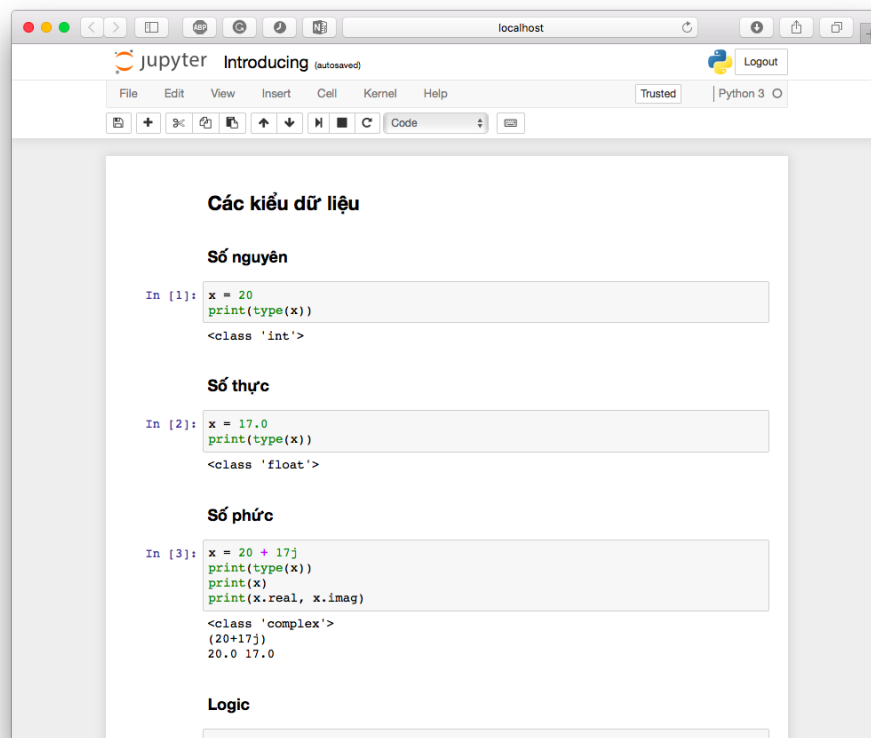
localhost

jupyter Introducing (autosaved)

Logout

File Edit View Insert Cell Kernel Help

Trusted

Python 3

Code

Các kiểu dữ liệu

Số nguyên

In [1]:
x = 20
print(type(x))

<class 'int'>

Số thực

In [2]:
x = 17.0
print(type(x))

<class 'float'>

Số phức

In [3]:
x = 20 + 17j
print(type(x))
print(x)
print(x.real, x.imag)

<class 'complex'>
(20+17j)
20.0 17.0

Logic